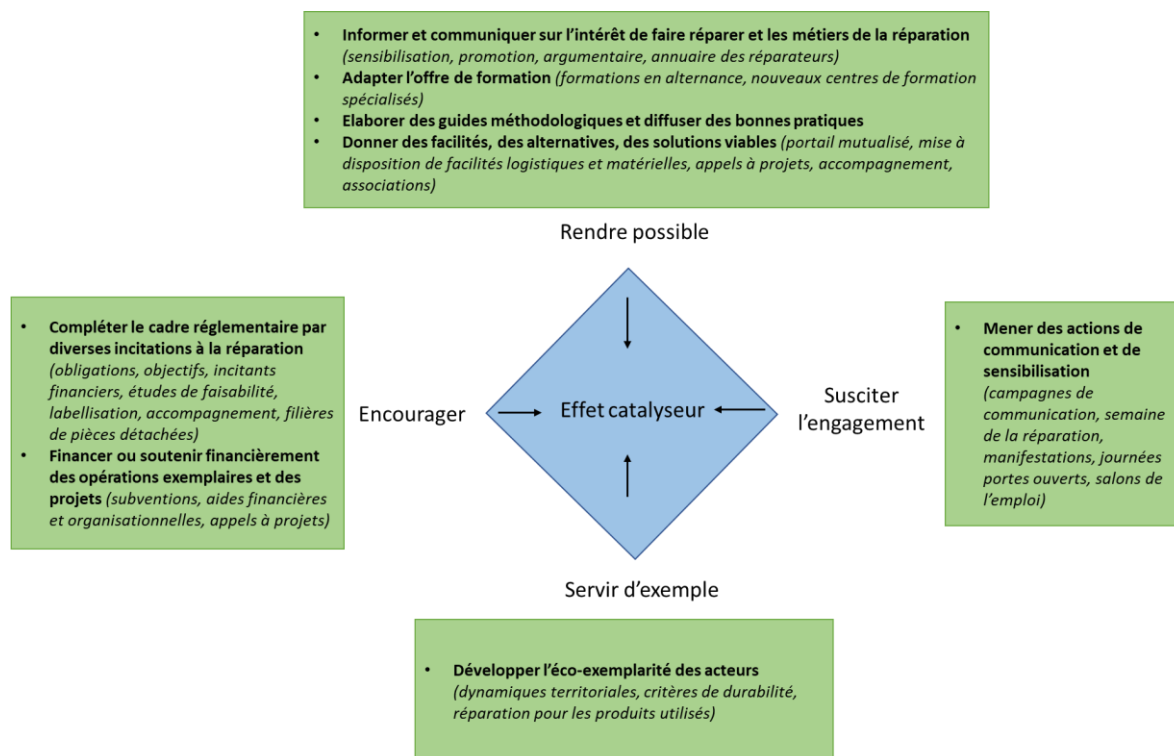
- **Informer et communiquer sur l'intérêt de faire réparer et les métiers de la réparation** *(sensibilisation, promotion, argumentaire, annuaire des réparateurs)*
- **Adapter l'offre de formation** *(formations en alternance, nouveaux centres de formation spécialisés)*
- **Elaborer des guides méthodologiques et diffuser des bonnes pratiques**
- **Donner des facilités, des alternatives, des solutions viables** *(portail mutualisé, mise à disposition de facilités logistiques et matérielles, appels à projets, accompagnement, associations)*

Rendre possible

- **Compléter le cadre réglementaire par diverses incitations à la réparation** *(obligations, objectifs, incitants financiers, études de faisabilité, labellisation, accompagnement, filières de pièces détachées)*
- **Financer ou soutenir financièrement des opérations exemplaires et des projets** *(subventions, aides financières et organisationnelles, appels à projets)*

Encourager

Effet catalyseur

Susciter l'engagement

- **Mener des actions de communication et de sensibilisation** *(campagnes de communication, semaine de la réparation, manifestations, journées portes ouverts, salons de l'emploi)*

Servir d'exemple

- **Développer l'éco-exemplarité des acteurs** *(dynamiques territoriales, critères de durabilité, réparation pour les produits utilisés)*